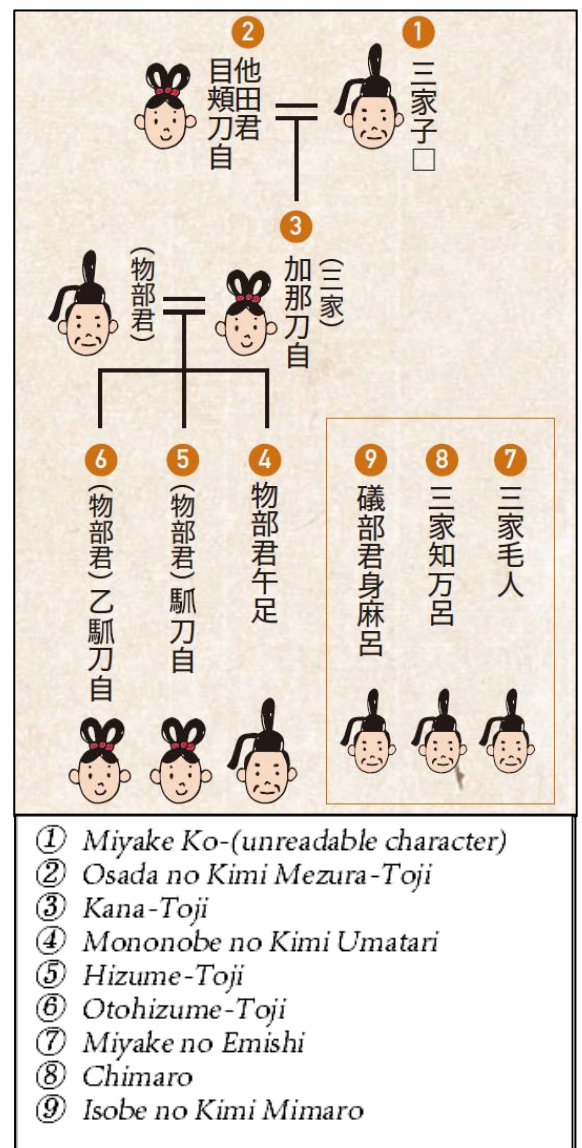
1
三家子□

2
他田君目頬刀自

3
（三家）加那刀自

（物部君）

4
物部君午足

5
（物部君）馸刀自

6
（物部君）乙馸刀自

7
三家毛人

8
三家知万呂

9
礒部君身麻呂

① Miyake Ko-(unreadable character)
② Osada no Kimi Mezura-Toji
③ Kana-Toji
④ Mononobe no Kimi Umatari
⑤ Hizume-Toji
⑥ Otohizume-Toji
⑦ Miyake no Emishi
⑧ Chimaro
⑨ Isobe no Kimi Mimaro